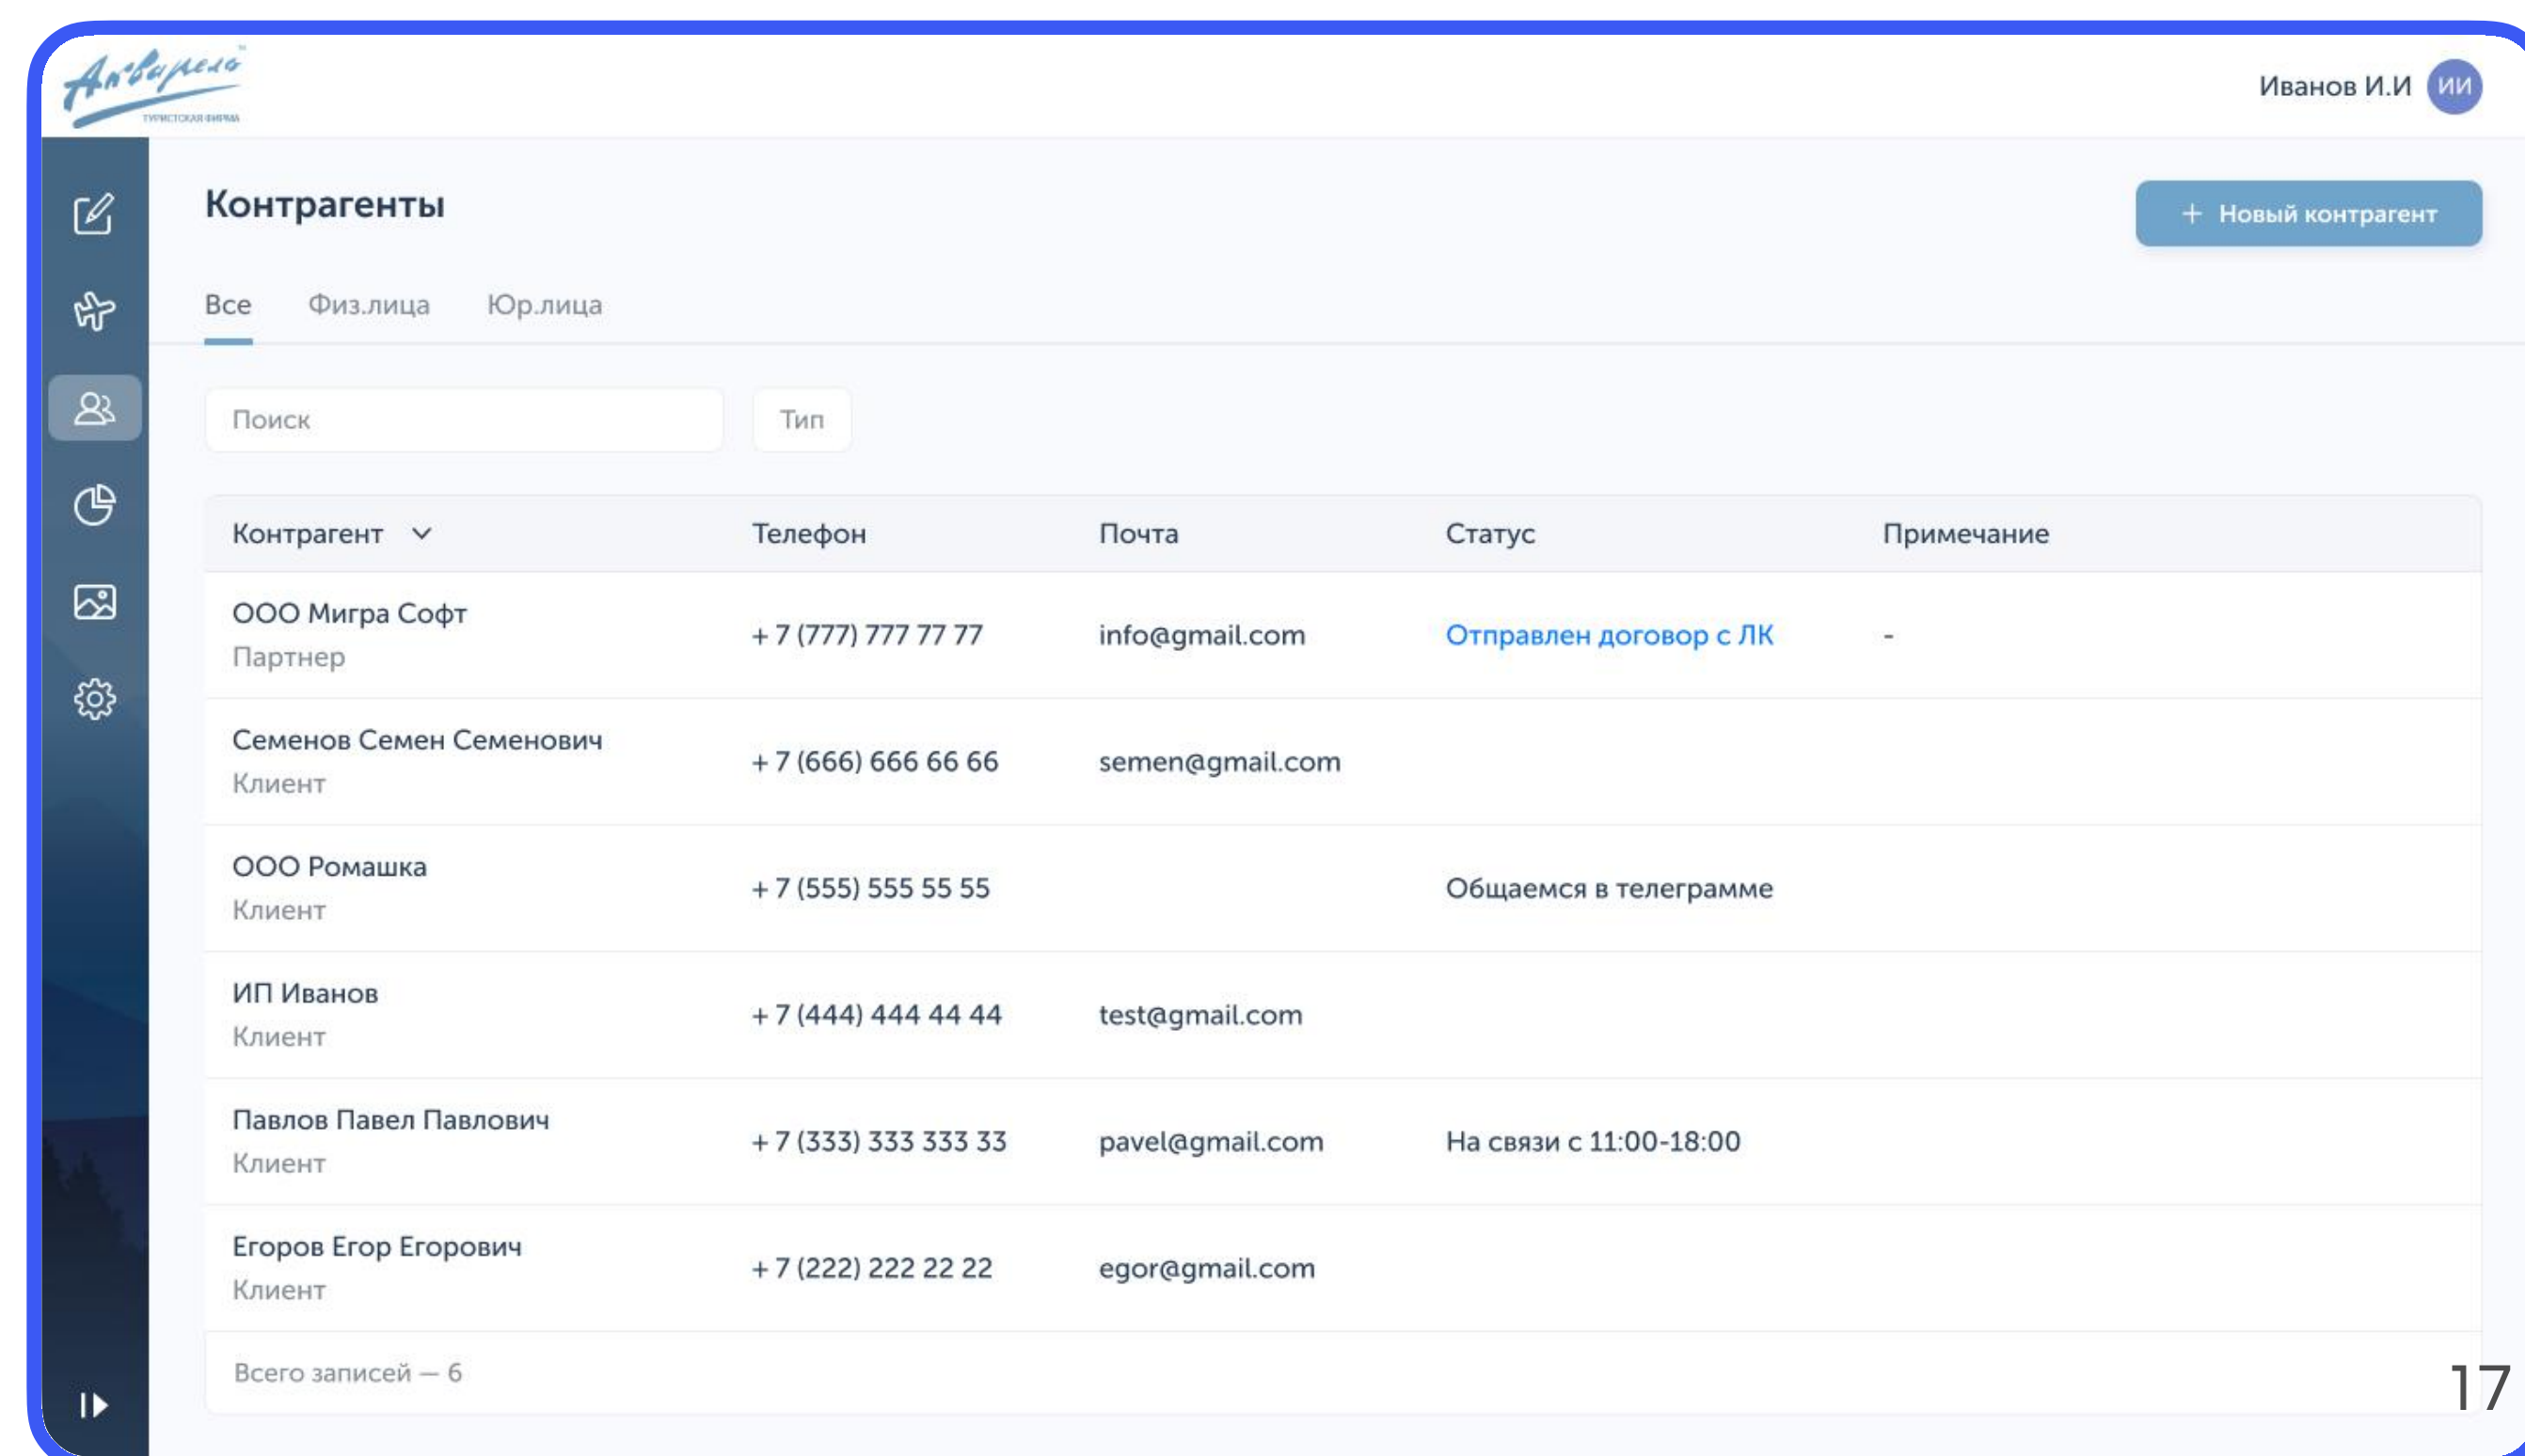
Акварель
ТУРИСТСКАЯ ФИРМА

Иванов И.И ИИ

Контрагенты

+ Новый контрагент

Все Физ.лица Юр.лица

Поиск

Тип

| Контрагент | Телефон | Почта | Статус | Примечание |
|---|---|---|---|---|
| ООО Мигра Софт Партнер | + 7 (777) 777 77 77 | info@gmail.com | Отправлен договор с ЛК | - |
| Семенов Семен Семенович Клиент | + 7 (666) 666 66 66 | semen@gmail.com | | |
| ООО Ромашка Клиент | + 7 (555) 555 55 55 | | Общаемся в телеграмме | |
| ИП Иванов Клиент | + 7 (444) 444 44 44 | test@gmail.com | | |
| Павлов Павел Павлович Клиент | + 7 (333) 333 333 33 | pavel@gmail.com | На связи с 11:00-18:00 | |
| Егоров Егор Егорович Клиент | + 7 (222) 222 22 22 | egor@gmail.com | | |

Всего записей — 6

17